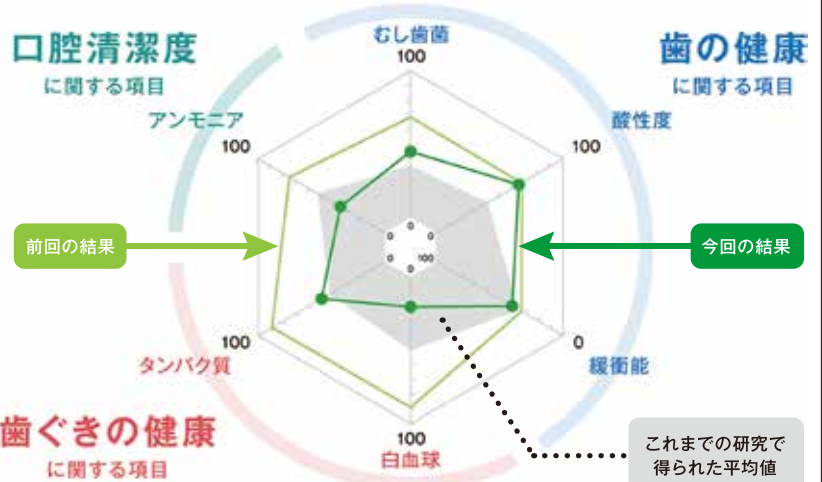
口腔清潔度
に関する項目

歯の健康
に関する項目

歯ぐきの健康
に関する項目

むし歯菌
100

酸性度
100

緩衝能
0

白血球
100

タンパク質
100

アンモニア
100

前回の結果

今回の結果

これまでの研究で
得られた平均値

0
0
0
0
0
100